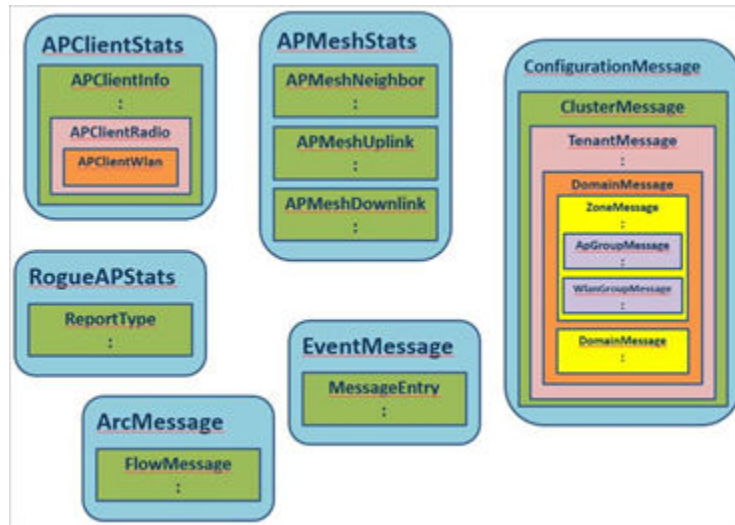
APClientStats

APClientInfo
:

APClientRadio

APClientWlan

APMeshStats

APMeshNeighbor
:

APMeshUplink
:

APMeshDownlink
:

ConfigurationMessage

ClusterMessage

TenantMessage
:

DomainMessage

ZoneMessage
:

ApGroupMessage
:

WlanGroupMessage
:

DomainMessage
:

RogueAPStats

ReportType
:

EventMessage

MessageEntry
:

ArcMessage

FlowMessage
: